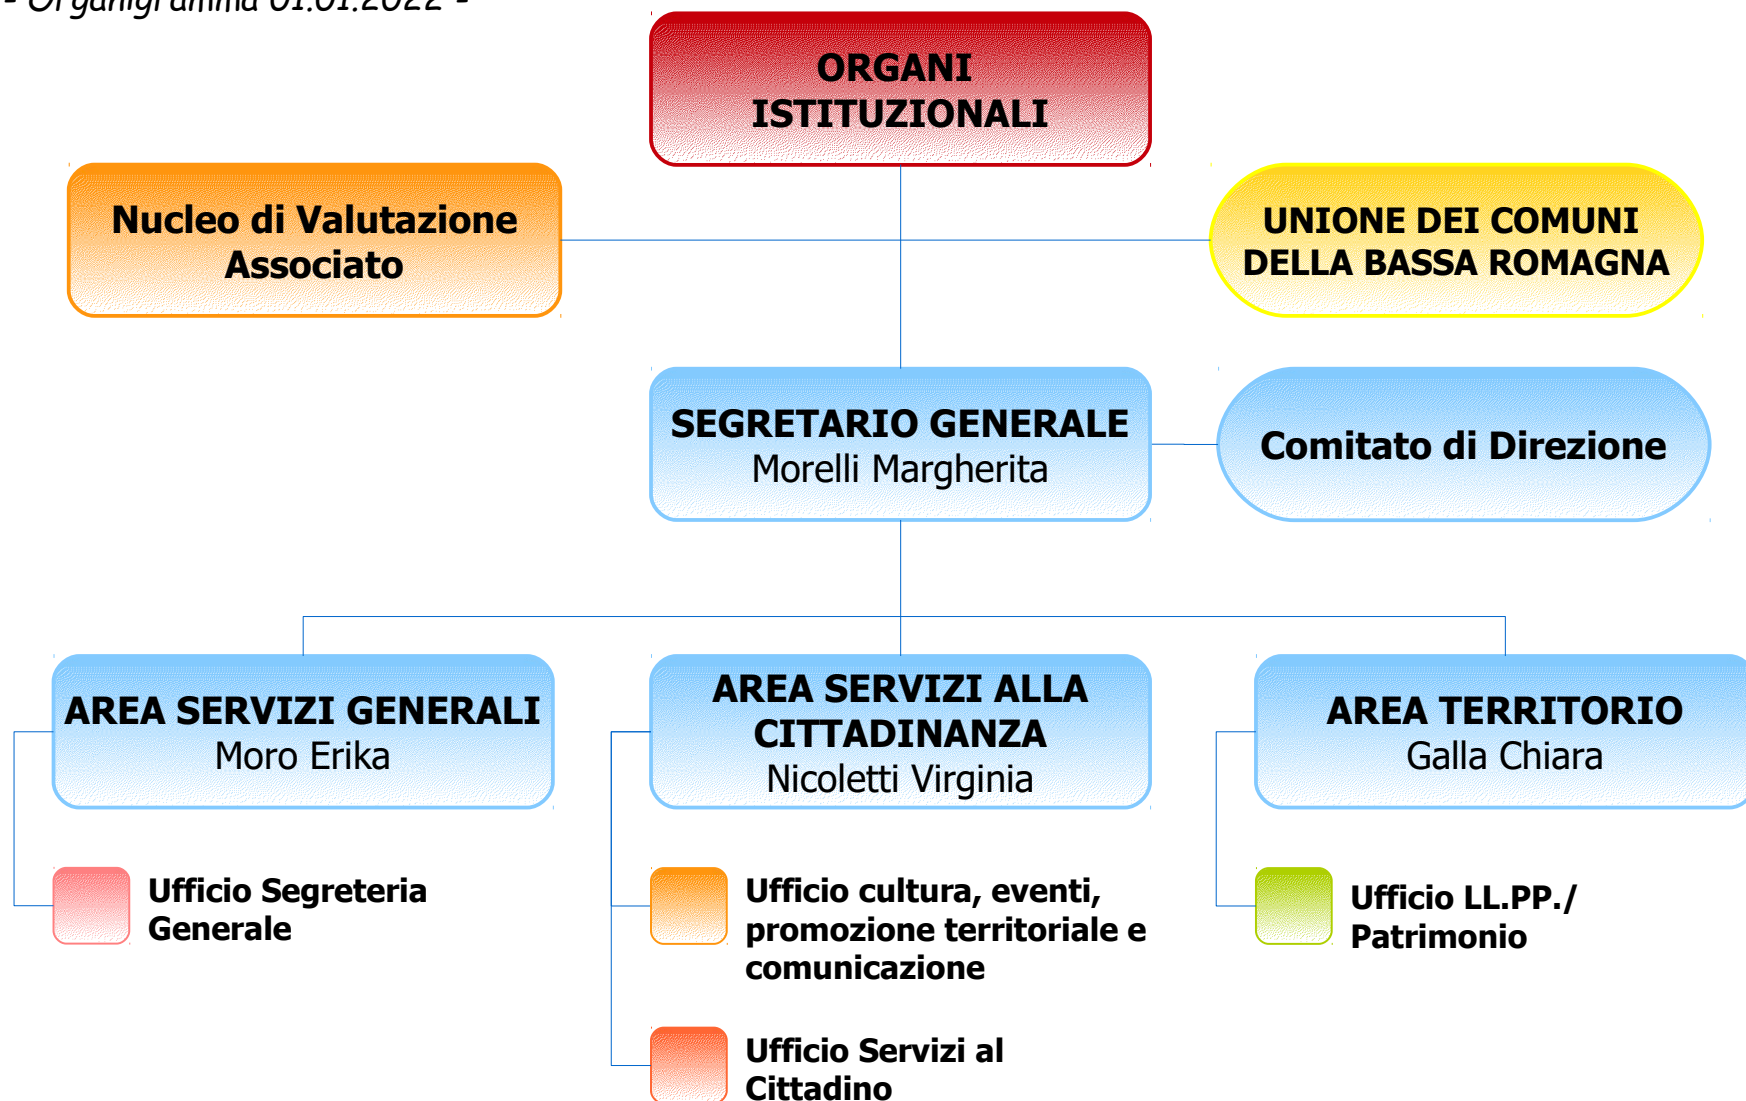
- Organigramma 01.01.2022 -

ORGANI ISTITUZIONALI

Nucleo di Valutazione Associato

UNIONE DEI COMUNI DELLA BASSA ROMAGNA

SEGRETARIO GENERALE
Morelli Margherita

Comitato di Direzione

AREA SERVIZI GENERALI
Moro Erika

AREA SERVIZI ALLA CITTADINANZA
Nicoletti Virginia

AREA TERRITORIO
Galla Chiara

Ufficio Segreteria Generale

Ufficio cultura, eventi, promozione territoriale e comunicazione

Ufficio Servizi al Cittadino

Ufficio LL.PP./ Patrimonio